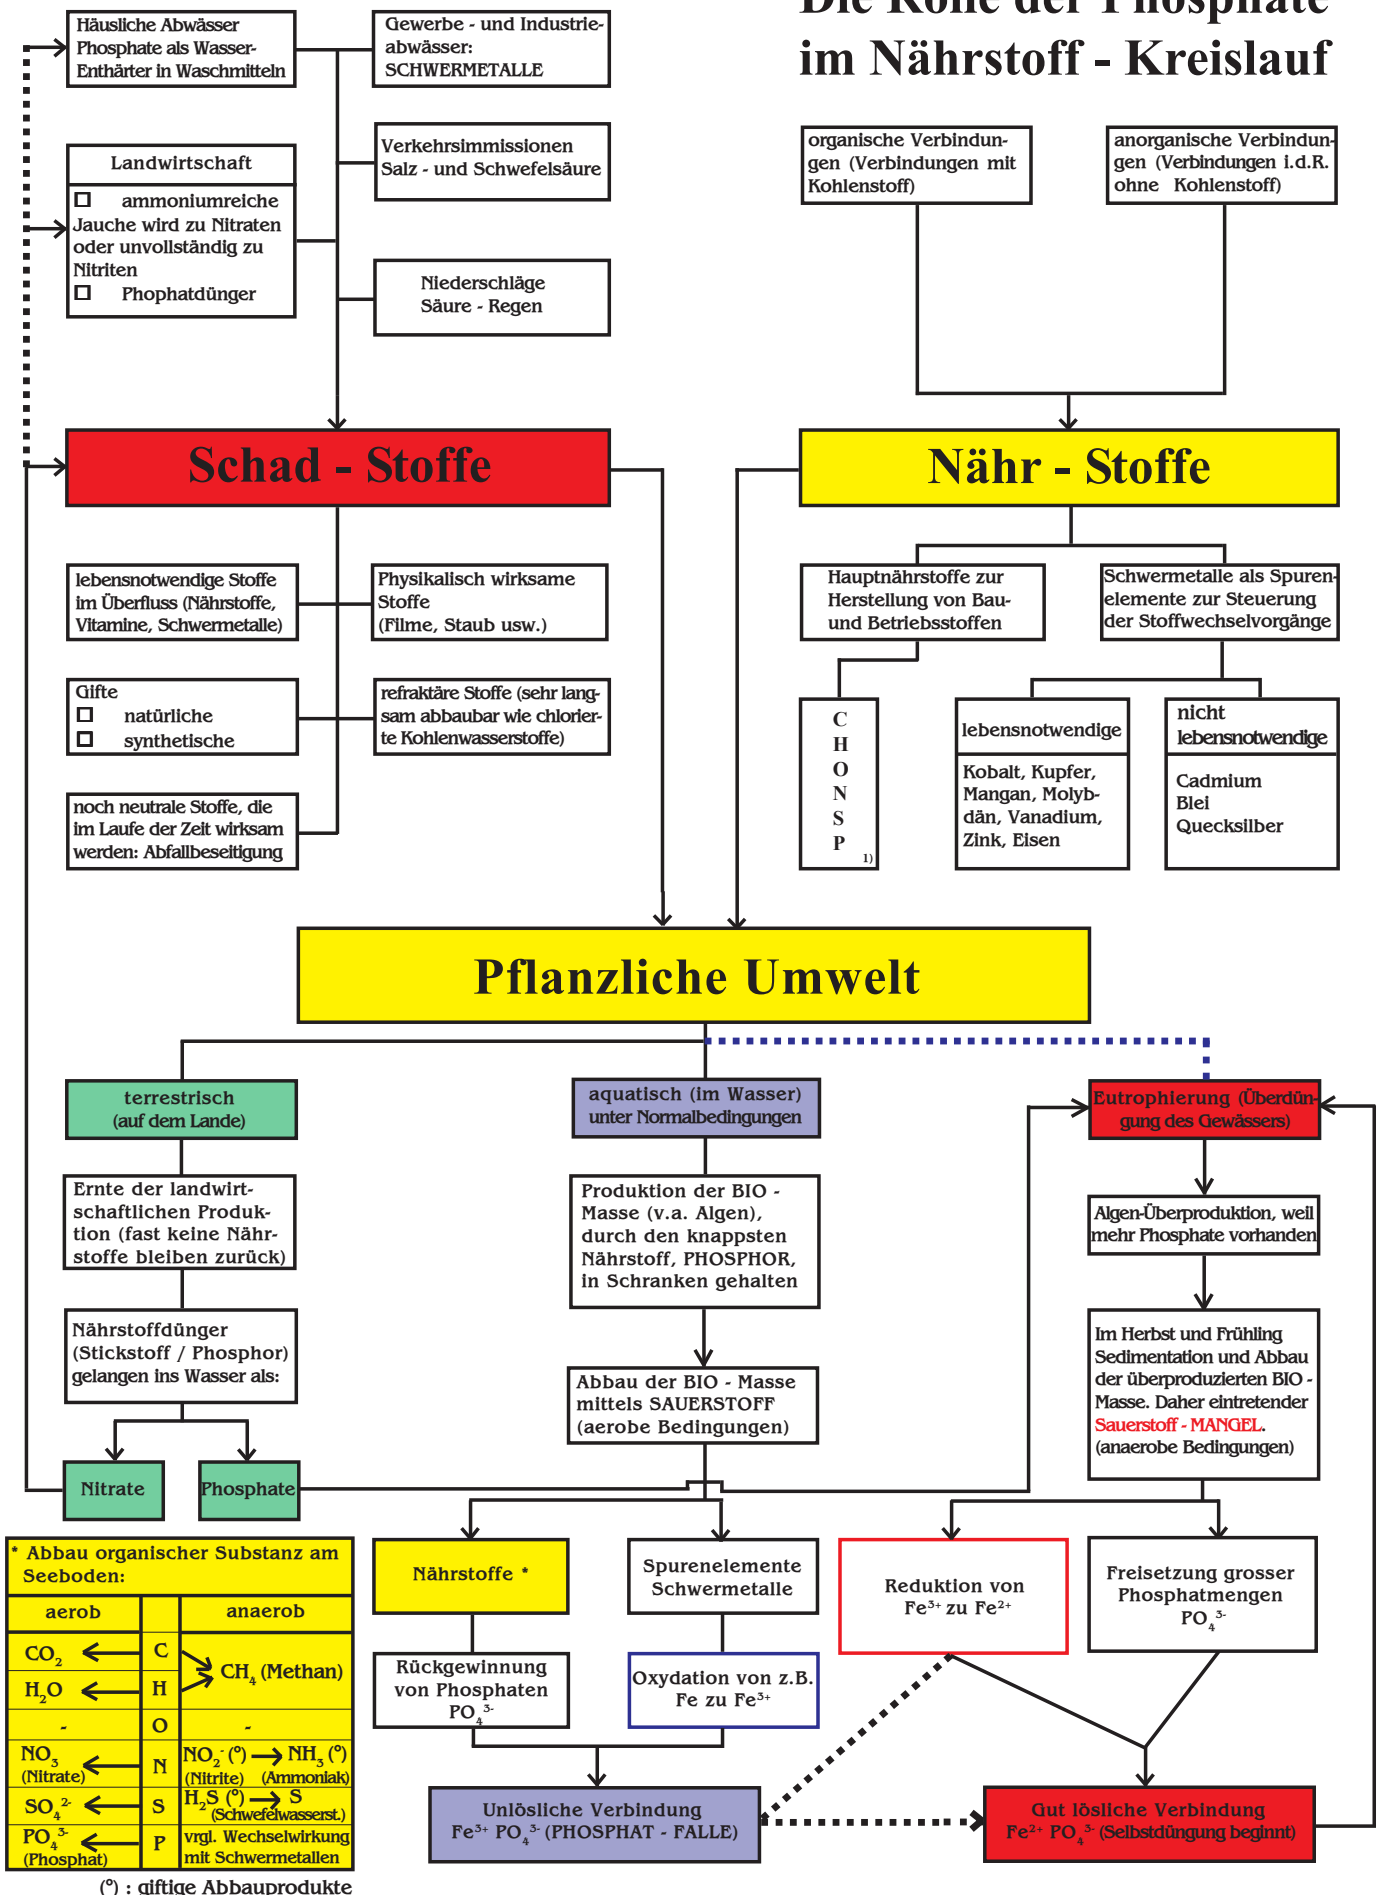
Die Rolle der Phosphate
im Nährstoff - Kreislauf

Häusliche Abwässer
Phosphate als Wasser-Enthärter in Waschmitteln

Gewerbe - und Industrie-abwässer:
SCHWERMETALLE

Landwirtschaft
☐ ammoniumreiche Jauche wird zu Nitraten oder unvollständig zu Nitriten
☐ Phophatdünger

Verkehrsimmissionen
Salz - und Schwefelsäure

Niederschläge
Säure - Regen

organische Verbindungen (Verbindungen mit Kohlenstoff)

anorganische Verbindungen (Verbindungen i.d.R. ohne Kohlenstoff)

Schad - Stoffe

Nähr - Stoffe

lebensnotwendige Stoffe im Überfluss (Nährstoffe, Vitamine, Schwermetalle)

Physikalisch wirksame Stoffe
(Filme, Staub usw.)

Gifte
☐ natürliche
☐ synthetische

refraktäre Stoffe (sehr langsam abbaubar wie chlorierte Kohlenwasserstoffe)

noch neutrale Stoffe, die im Laufe der Zeit wirksam werden: Abfallbeseitigung

Hauptnährstoffe zur Herstellung von Bau- und Betriebsstoffen

Schwermetalle als Spurenelemente zur Steuerung der Stoffwechselvorgänge

C
H
O
N
S
P
1)

lebensnotwendige

Kobalt, Kupfer, Mangan, Molybdän, Vanadium, Zink, Eisen

nicht lebensnotwendige

Cadmium
Blei
Quecksilber

Pflanzliche Umwelt

terrestrisch
(auf dem Lande)

aquatisch (im Wasser)
unter Normalbedingungen

Eutrophierung (Überdüngung des Gewässers)

Ernte der landwirtschaftlichen Produktion (fast keine Nährstoffe bleiben zurück)

Produktion der BIO - Masse (v.a. Algen), durch den knappsten Nährstoff, PHOSPHOR, in Schranken gehalten

Algen-Überproduktion, weil mehr Phosphate vorhanden

Nährstoffdünger
(Stickstoff / Phosphor) gelangen ins Wasser als:

Abbau der BIO - Masse mittels SAUERSTOFF (aerobe Bedingungen)

Im Herbst und Frühling Sedimentation und Abbau der überproduzierten BIO - Masse. Daher eintretender Sauerstoff - MANGEL. (anaerobe Bedingungen)

Nitrate

Phosphate

* Abbau organischer Substanz am Seeboden:

| aerob | | anaerob |
|---|---|---|
| $CO_2$ ← | C | → $CH_4$ (Methan) |
| $H_2O$ ← | H | |
| - | O | - |
| $NO_3^-$ (Nitrate) ← | N | $NO_2^-$ (°) → $NH_3$ (°) (Nitrite) (Ammoniak) |
| $SO_4^{2-}$ ← | S | $H_2S$ (°) → S (Schwefelwasserst.) |
| $PO_4^{3-}$ (Phosphat) ← | P | vrgl. Wechselwirkung mit Schwermetallen |

(°) : giftige Abbauprodukte

Nährstoffe *

Spurenelemente
Schwermetalle

Reduktion von
$Fe^{3+}$ zu $Fe^{2+}$

Freisetzung grosser Phosphatmengen
$PO_4^{3-}$

Rückgewinnung von Phosphaten
$PO_4^{3-}$

Oxydation von z.B.
Fe zu $Fe^{3+}$

Unlösliche Verbindung
$Fe^{3+}$ $PO_4^{3-}$ (PHOSPHAT - FALLE)

Gut lösliche Verbindung
$Fe^{2+}$ $PO_4^{3-}$ (Selbstdüngung beginnt)